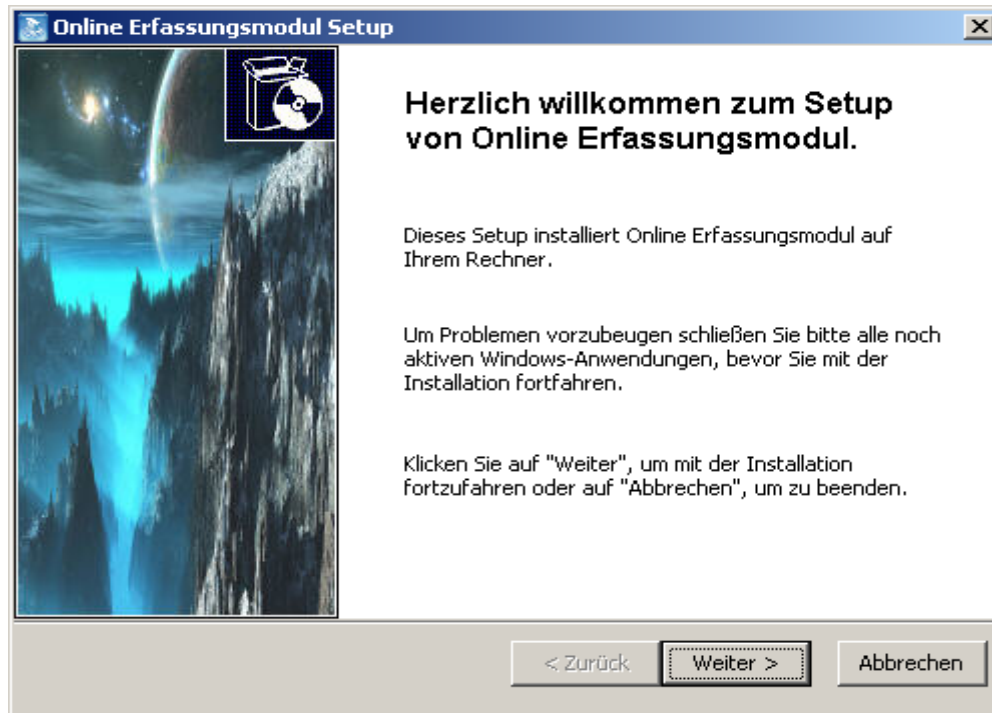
Online Erfassungsmodul Setup

Herzlich willkommen zum Setup von Online Erfassungsmodul.

Dieses Setup installiert Online Erfassungsmodul auf Ihrem Rechner.

Um Problemen vorzubeugen schließen Sie bitte alle noch aktiven Windows-Anwendungen, bevor Sie mit der Installation fortfahren.

Klicken Sie auf "Weiter", um mit der Installation fortzufahren oder auf "Abbrechen", um zu beenden.

< Zurück
Weiter >
Abbrechen